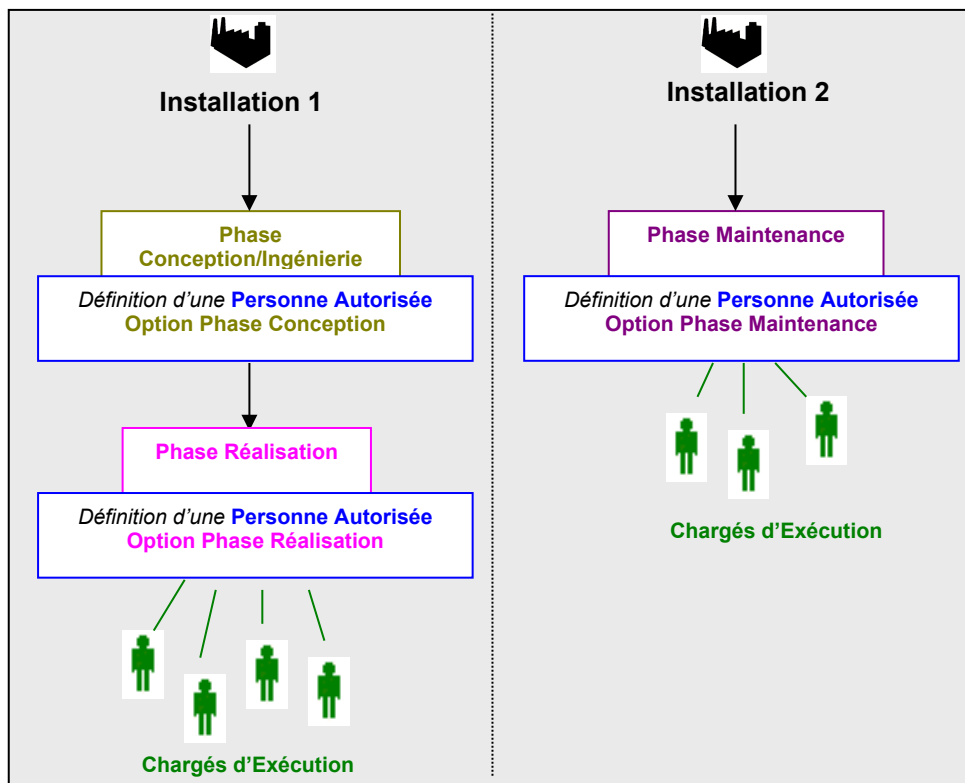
Installation 1

Phase Conception/Ingénierie

*Définition d'une* Personne Autorisée
Option Phase Conception

Phase Réalisation

*Définition d'une* Personne Autorisée
Option Phase Réalisation

Chargés d'Exécution

Installation 2

Phase Maintenance

*Définition d'une* Personne Autorisée
Option Phase Maintenance

Chargés d'Exécution